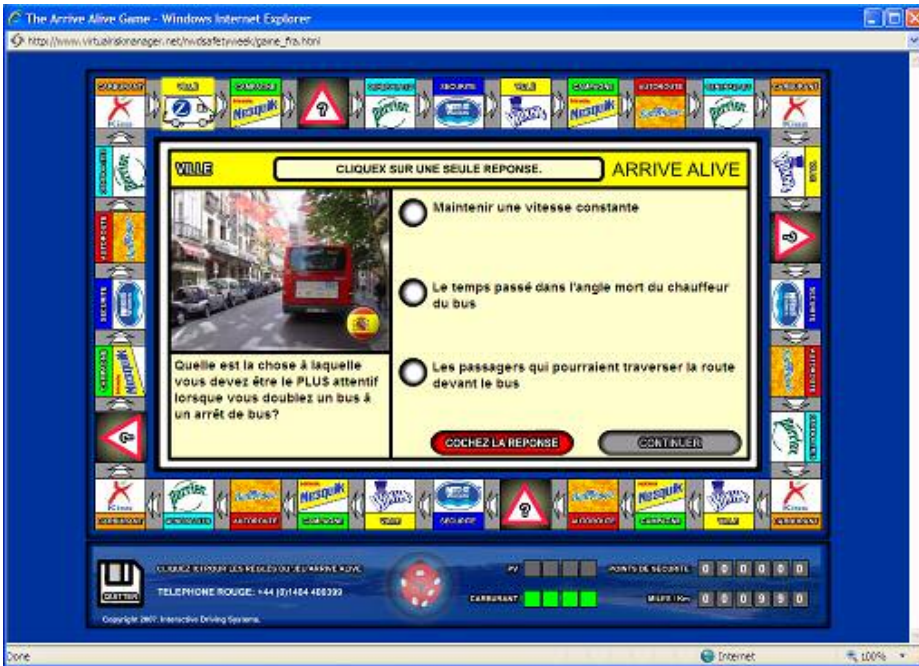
The Arrive Alive Game - Windows Internet Explorer

http://www.virtualriskmanager.net/rwdsafetyweek/game_fra.html

CARBURANT VILLE CAMPAGNE SECURITE VILLE CAMPAGNE AUTOROUTE SECURITE CARBURANT

VILLE

CLIQUEX SUR UNE SEULE REPONSE.

ARRIVE ALIVE

Quelle est la chose à laquelle vous devez être le PLUS attentif lorsque vous doublez un bus à un arrêt de bus?

Maintenir une vitesse constante

Le temps passé dans l'angle mort du chauffeur du bus

Les passagers qui pourraient traverser la route devant le bus

COCHEZ LA REPONSE

CONTINUER

CARBURANT SECURITE AUTOROUTE CAMPAGNE VILLE SECURITE AUTOROUTE CAMPAGNE VILLE CARBURANT

QUITTER

CLIQUEZ ICI POUR LES REGLES DU JEU ARRIVE ALIVE

TELEPHONE ROUGE: +44 (0)1484 480399

Copyright 2007. Interactive Driving Systems.

PV

CARBURANT

POINTS DE SECURITE 0 0 0 0 0 0

MILES / Km 0 0 0 9 5 0

Done

Internet

100%